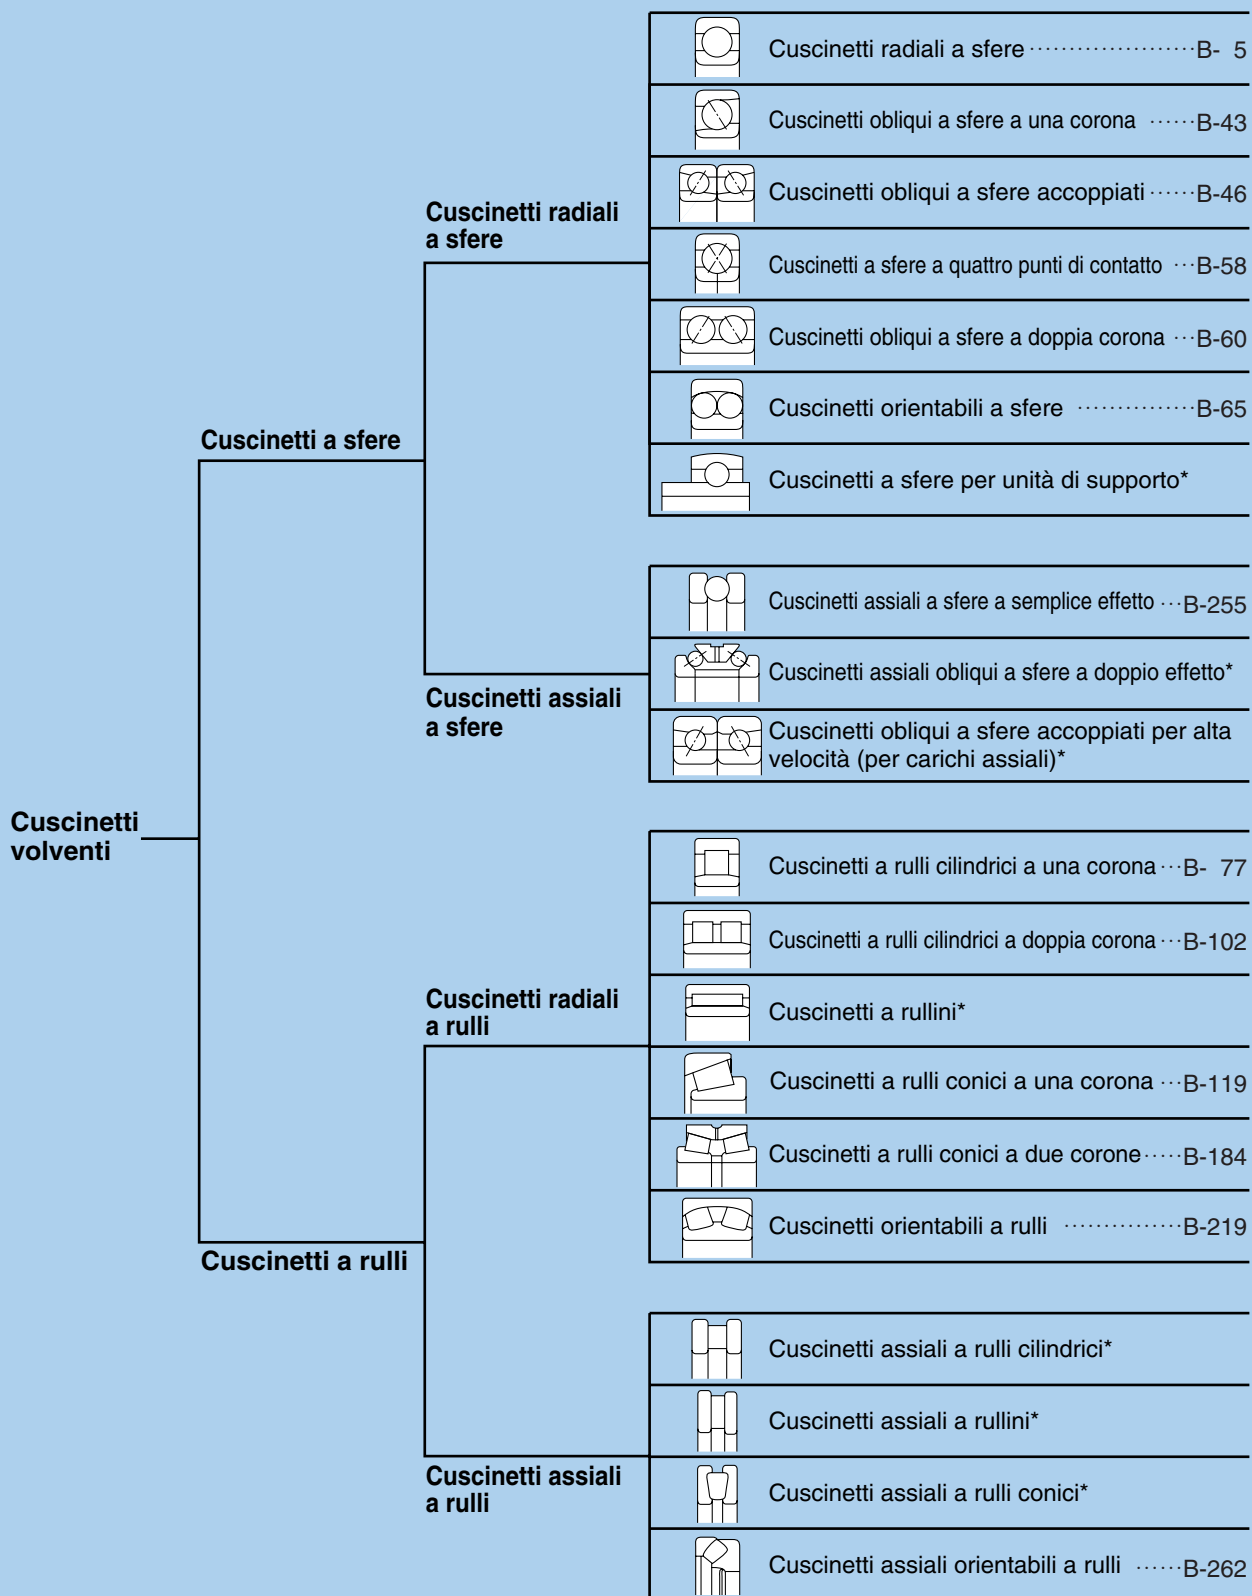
Cuscinetti volventi

Cuscinetti a sfere

Cuscinetti radiali a sfere

Cuscinetti radiali a sfere ····················B- 5

Cuscinetti obliqui a sfere a una corona ······B-43

Cuscinetti obliqui a sfere accoppiati ······B-46

Cuscinetti a sfere a quattro punti di contatto ···B-58

Cuscinetti obliqui a sfere a doppia corona ···B-60

Cuscinetti orientabili a sfere ···············B-65

Cuscinetti a sfere per unità di supporto*

Cuscinetti assiali a sfere

Cuscinetti assiali a sfere a semplice effetto ···B-255

Cuscinetti assiali obliqui a sfere a doppio effetto*

Cuscinetti obliqui a sfere accoppiati per alta velocità (per carichi assiali)*

Cuscinetti a rulli

Cuscinetti radiali a rulli

Cuscinetti a rulli cilindrici a una corona···B- 77

Cuscinetti a rulli cilindrici a doppia corona···B-102

Cuscinetti a rullini*

Cuscinetti a rulli conici a una corona ···B-119

Cuscinetti a rulli conici a due corone····B-184

Cuscinetti orientabili a rulli ···············B-219

Cuscinetti assiali a rulli

Cuscinetti assiali a rulli cilindrici*

Cuscinetti assiali a rullini*

Cuscinetti assiali a rulli conici*

Cuscinetti assiali orientabili a rulli ······B-262